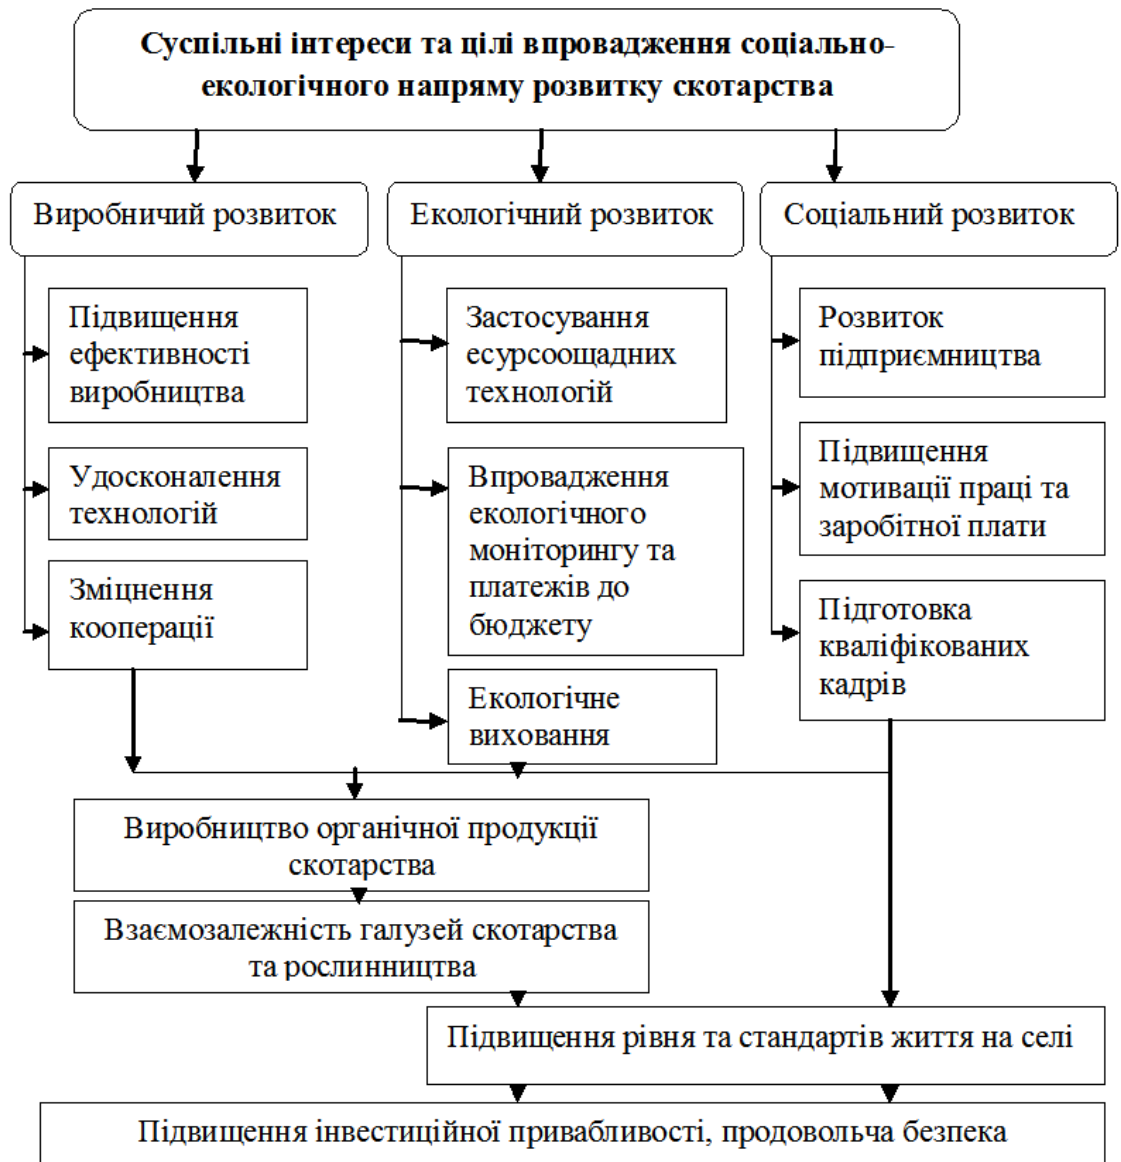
Суспільні інтереси та цілі впровадження соціально-екологічного напряму розвитку скотарства

Виробничий розвиток

Екологічний розвиток

Соціальний розвиток

Підвищення ефективності виробництва

Удосконалення технологій

Зміцнення кооперації

Застосування есурсоощадних технологій

Впровадження екологічного моніторингу та платежів до бюджету

Екологічне виховання

Розвиток підприємництва

Підвищення мотивації праці та заробітної плати

Підготовка кваліфікованих кадрів

Виробництво органічної продукції скотарства

Взаємозалежність галузей скотарства та рослинництва

Підвищення рівня та стандартів життя на селі

Підвищення інвестиційної привабливості, продовольча безпека